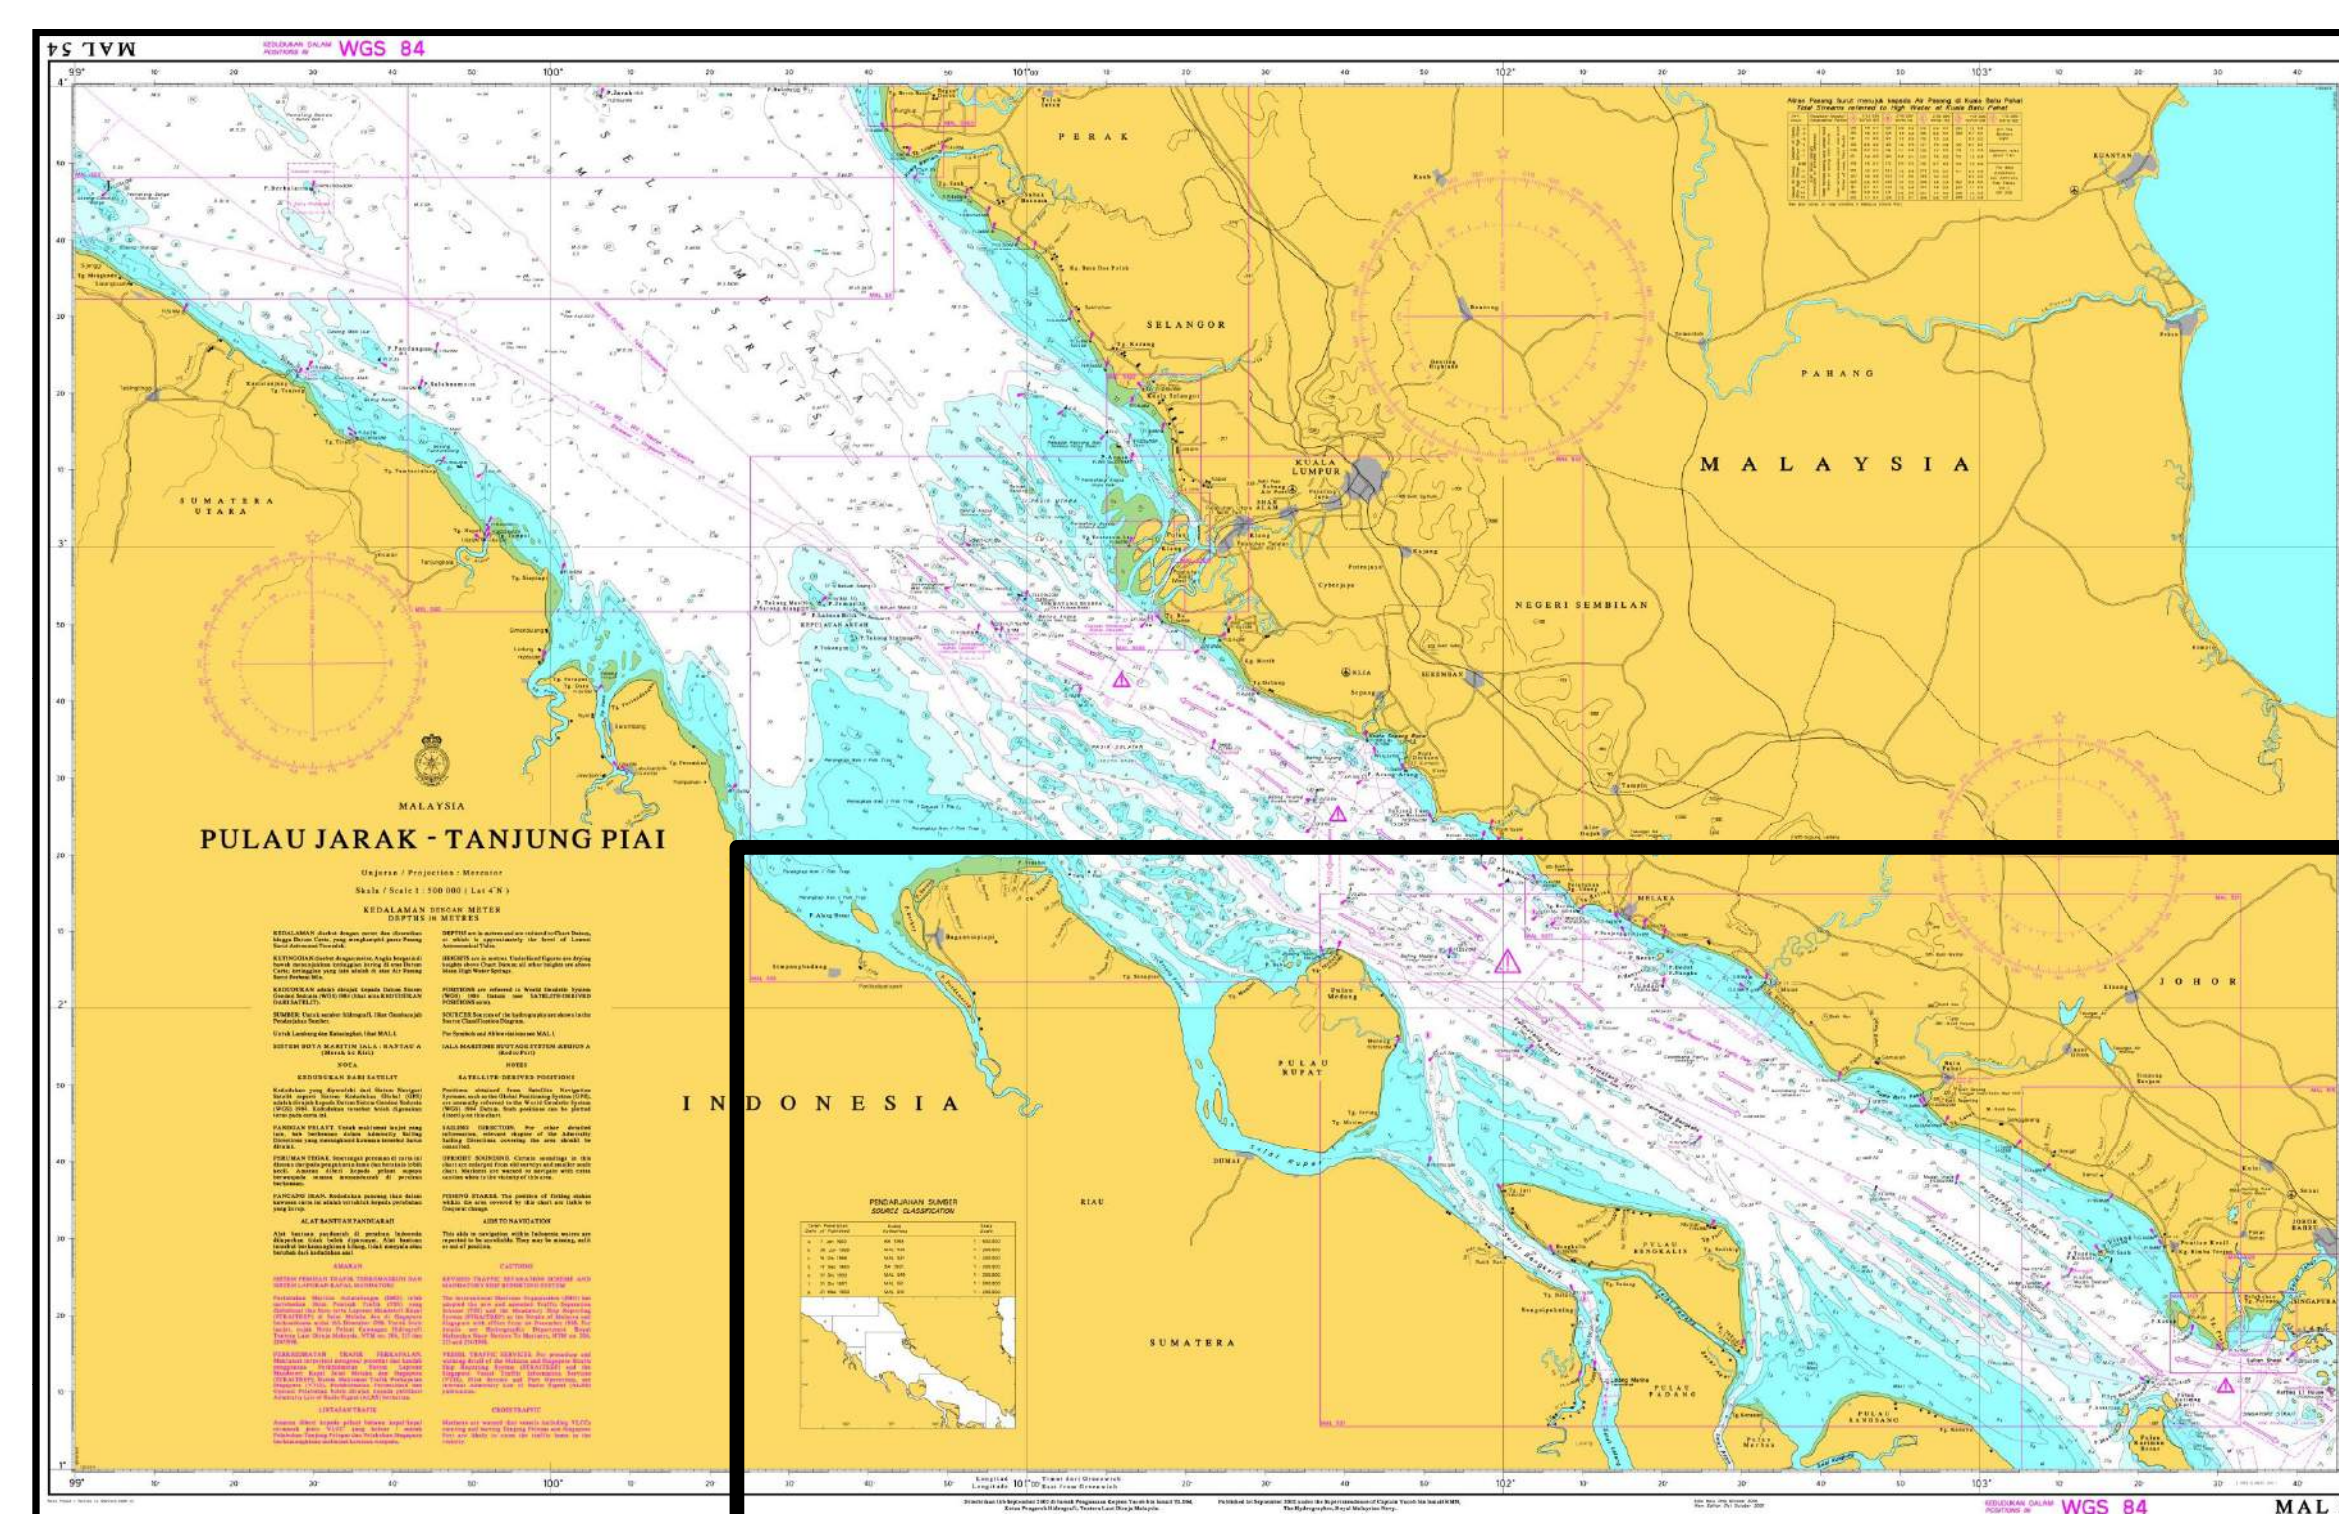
MAL 54

KEDUDUKAN DALAM POSITIONS IN WGS 84

99° 10' 20' 30' 40' 50' 100° 10' 20' 30' 40' 50' 101° 10' 20' 30' 40' 50' 102° 10' 20' 30' 40' 50' 103° 10' 20' 30' 40'

4° 50' 40' 30' 20' 10' 3° 50' 40' 30' 20' 10' 2° 50' 40' 30' 20' 10' 1°

SELAT MELAKA (MALACCA STRAIT)

PERAK

SELANGOR

PAHANG

MALAYSIA

KUALA LUMPUR

NEGERI SEMBILAN

SUMATERA UTARA

MELAKA

JOHOR

INDONESIA

PULAU RUPAT

RIAU

DUMAI

SUMATERA

PULAU BENGKALIS

PULAU PADANG

SINGAPURA

KUANTAN

Cyberjaya

Putrajaya

KLIA

Sepang

SEREMBAN

P. Jarak

MALAYSIA

PULAU JARAK - TANJUNG PIAI

Unjuran / Projection : Mercator

Skala / Scale 1 : 500 000 ( Lat 4° N )

KEDALAMAN DENGAN METER
DEPTHS IN METRES

NOTA

NOTES

KEDUDUKAN DARI SATELIT

SATELLITE-DERIVED POSITIONS

ALAT BANTUAN PANDUARAH

AIDS TO NAVIGATION

AMARAN

CAUTIONS

PENDARJAHAN SUMBER
SOURCE CLASSIFICATION

Longitud 101° 00' Timur dari Greenwich
Longitude East from Greenwich

KEDUDUKAN DALAM POSITIONS IN WGS 84

MAL